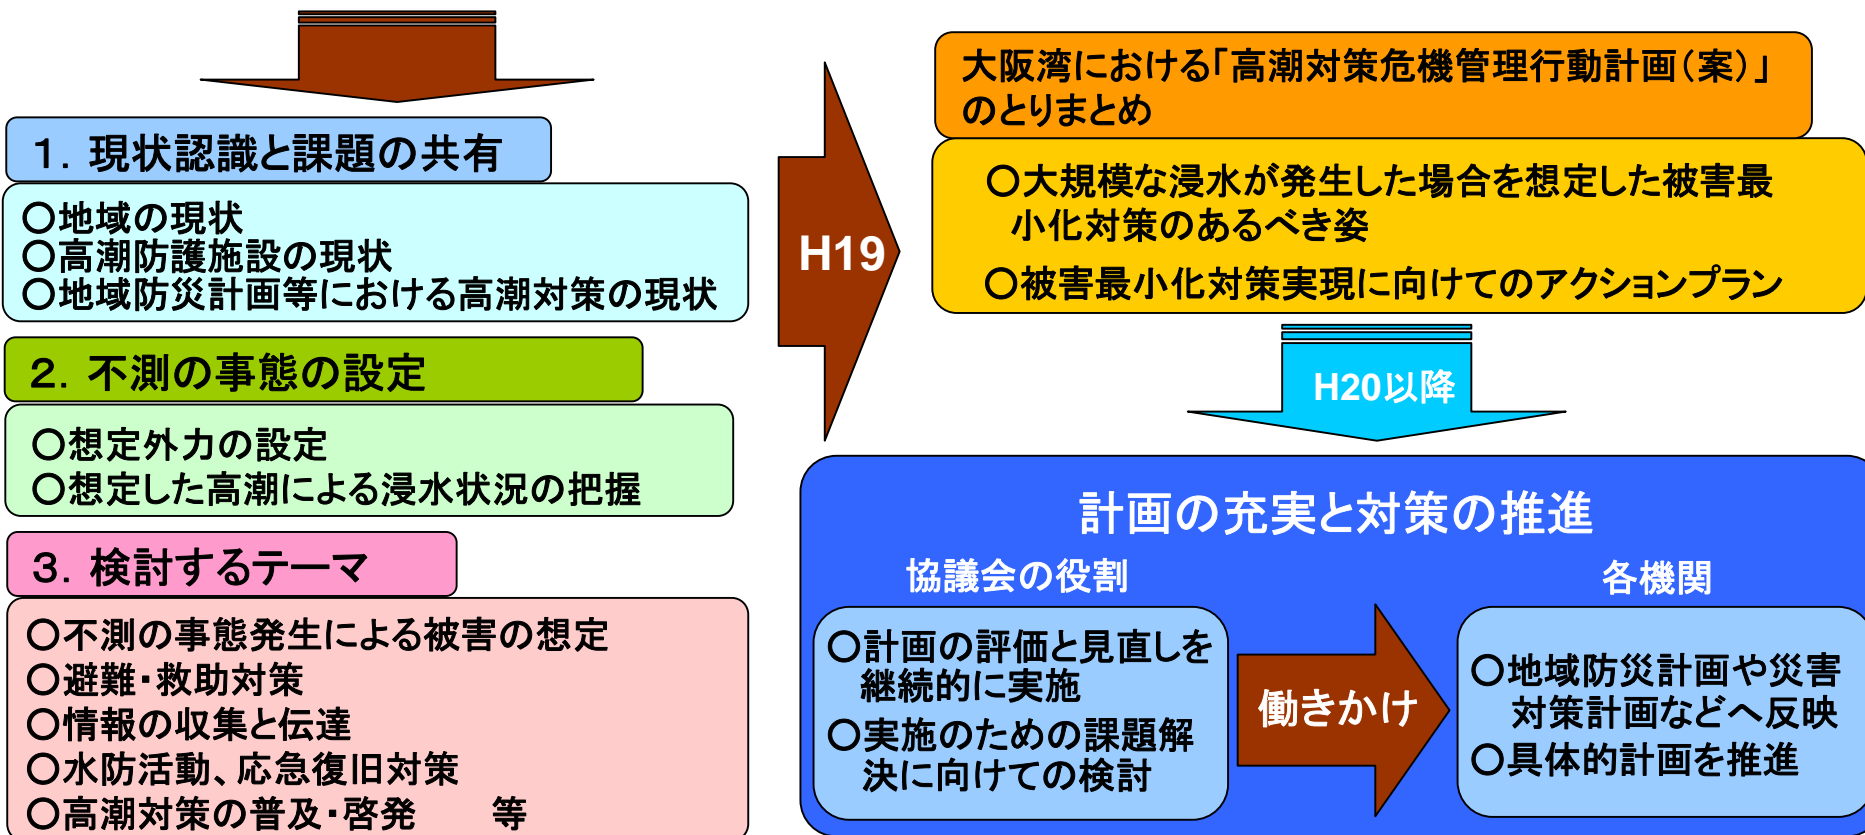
1．現状認識と課題の共有

○地域の現状
○高潮防護施設の現状
○地域防災計画等における高潮対策の現状

2．不測の事態の設定

○想定外力の設定
○想定した高潮による浸水状況の把握

3．検討するテーマ

○不測の事態発生による被害の想定
○避難･救助対策
○情報の収集と伝達
○水防活動、応急復旧対策
○高潮対策の普及･啓発　　等

H19

大阪湾における「高潮対策危機管理行動計画（案）」のとりまとめ

○大規模な浸水が発生した場合を想定した被害最小化対策のあるべき姿
○被害最小化対策実現に向けてのアクションプラン

H20以降

計画の充実と対策の推進

協議会の役割

○計画の評価と見直しを継続的に実施
○実施のための課題解決に向けての検討

働きかけ

各機関

○地域防災計画や災害対策計画などへ反映
○具体的計画を推進